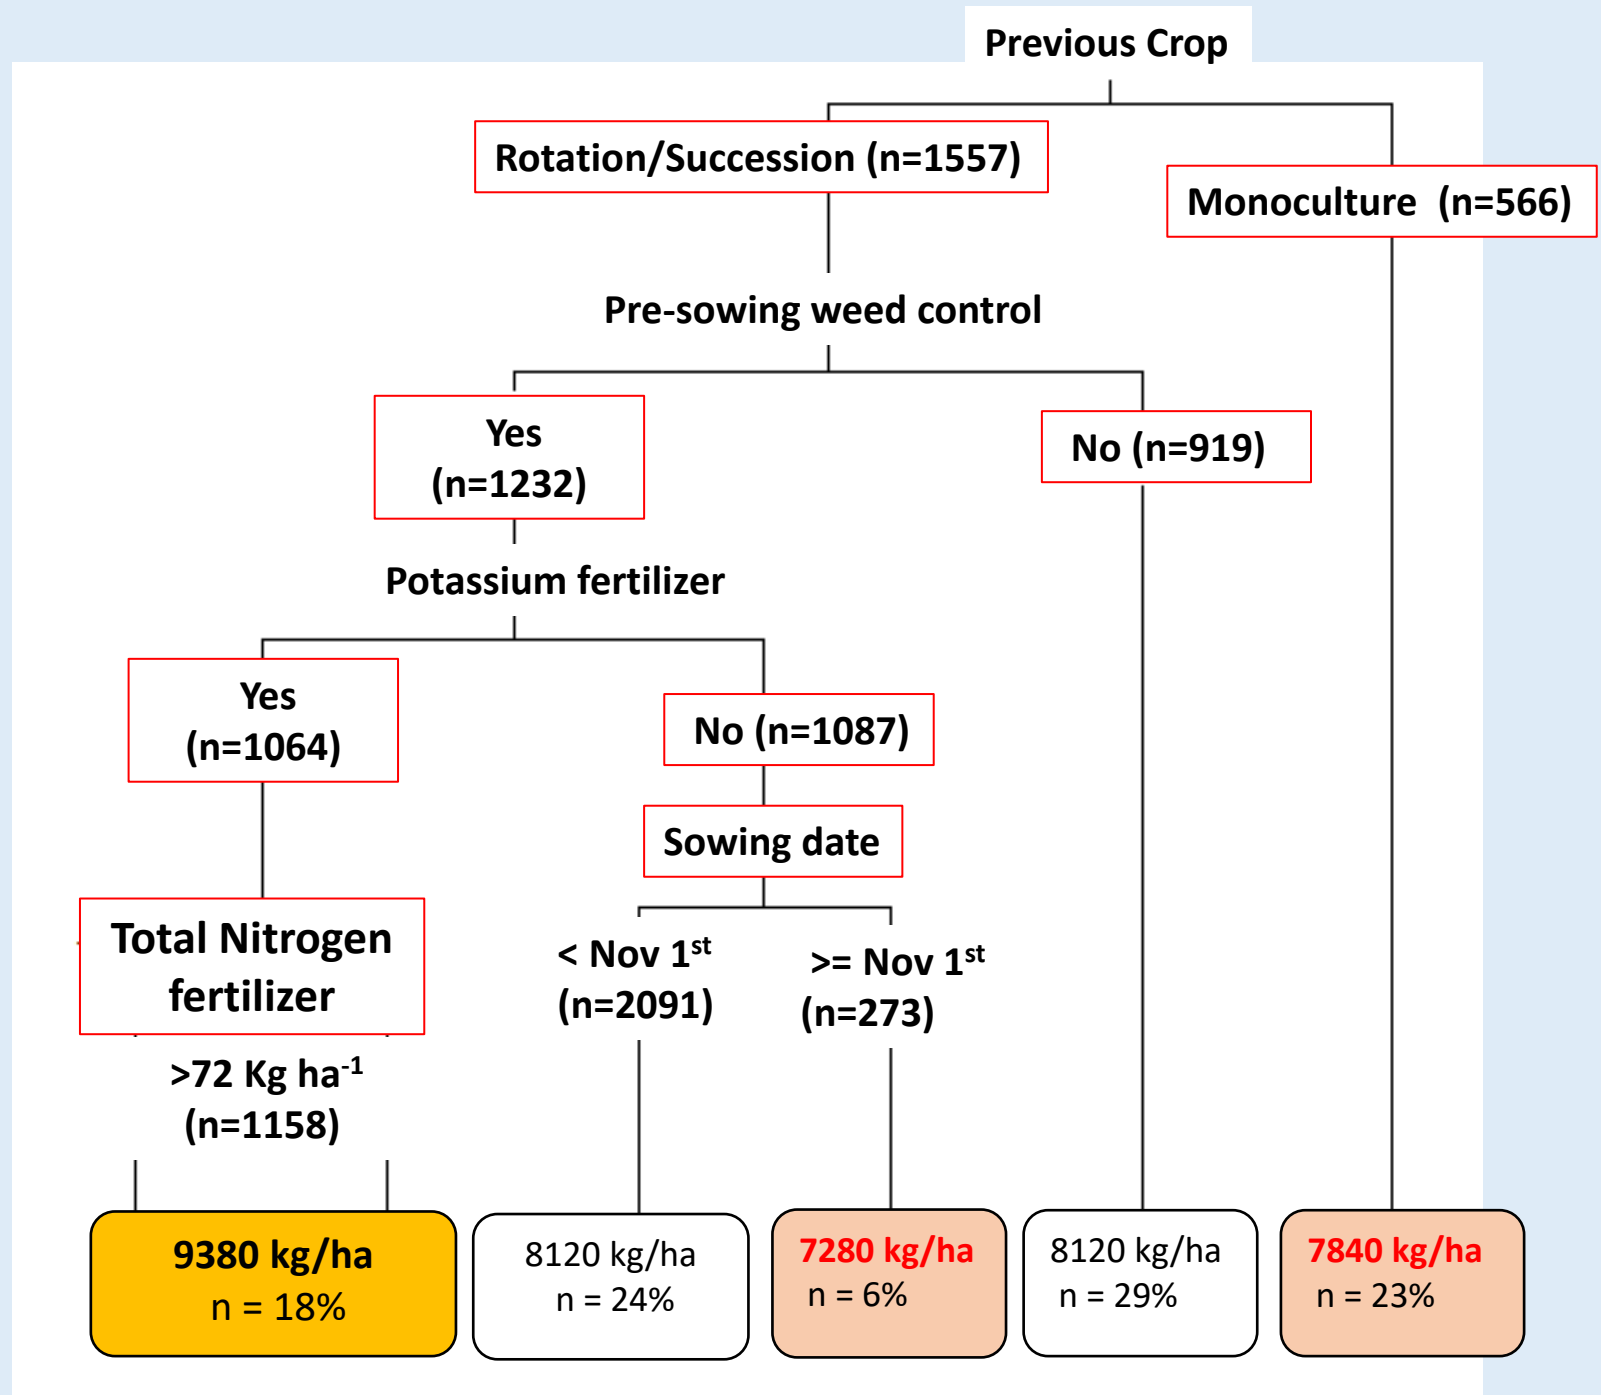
Previous Crop

Rotation/Succession (n=1557)

Monoculture (n=566)

Pre-sowing weed control

Yes (n=1232)

No (n=919)

Potassium fertilizer

Yes (n=1064)

No (n=1087)

Sowing date

Total Nitrogen fertilizer

< Nov 1$^{st}$ (n=2091)

>= Nov 1$^{st}$ (n=273)

>72 Kg ha$^{-1}$ (n=1158)

9380 kg/ha
n = 18%

8120 kg/ha
n = 24%

7280 kg/ha
n = 6%

8120 kg/ha
n = 29%

7840 kg/ha
n = 23%